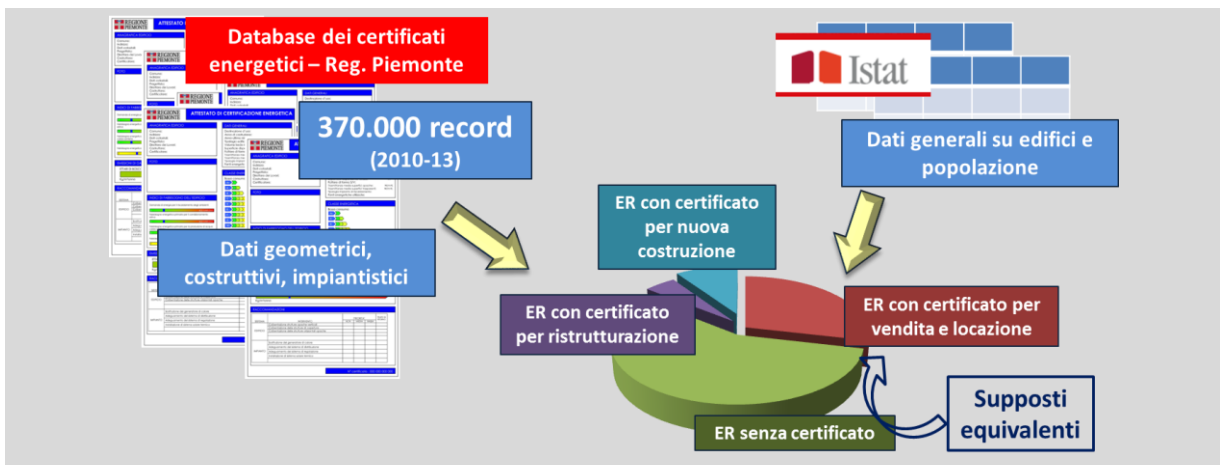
Database dei certificati energetici – Reg. Piemonte

370.000 record
(2010-13)

Dati geometrici, costruttivi, impiantistici

Istat

Dati generali su edifici e popolazione

ER con certificato per nuova costruzione

ER con certificato per ristrutturazione

ER con certificato per vendita e locazione

ER senza certificato

Supposti equivalenti